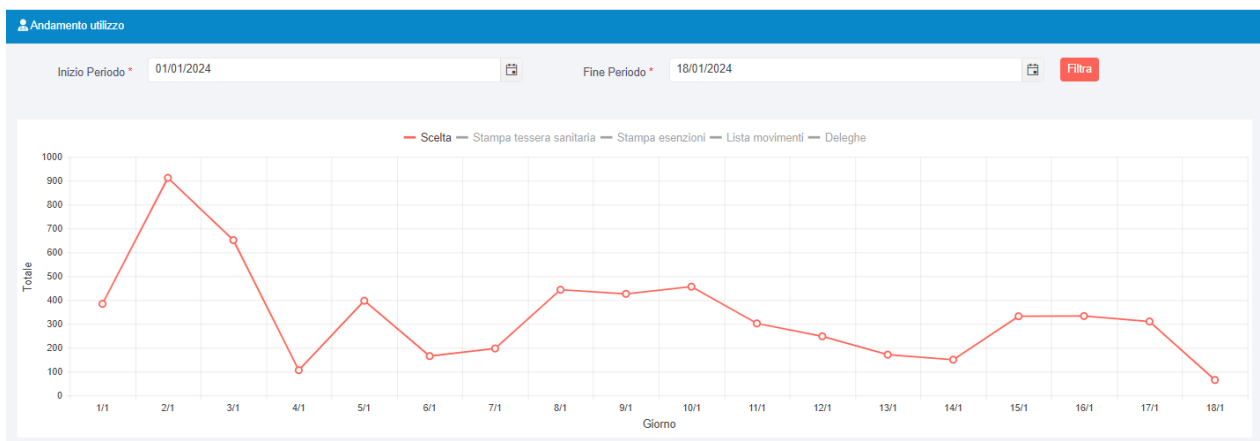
Andamento utilizzo

Inizio Periodo * 01/01/2024

Fine Periodo * 18/01/2024

Filtra

Scelta Stampa tessera sanitaria Stampa esenzioni Lista movimenti Deleghe

1000
900
800
700
600
500
400
300
200
100
0

Totale

1/1 2/1 3/1 4/1 5/1 6/1 7/1 8/1 9/1 10/1 11/1 12/1 13/1 14/1 15/1 16/1 17/1 18/1

Giorno